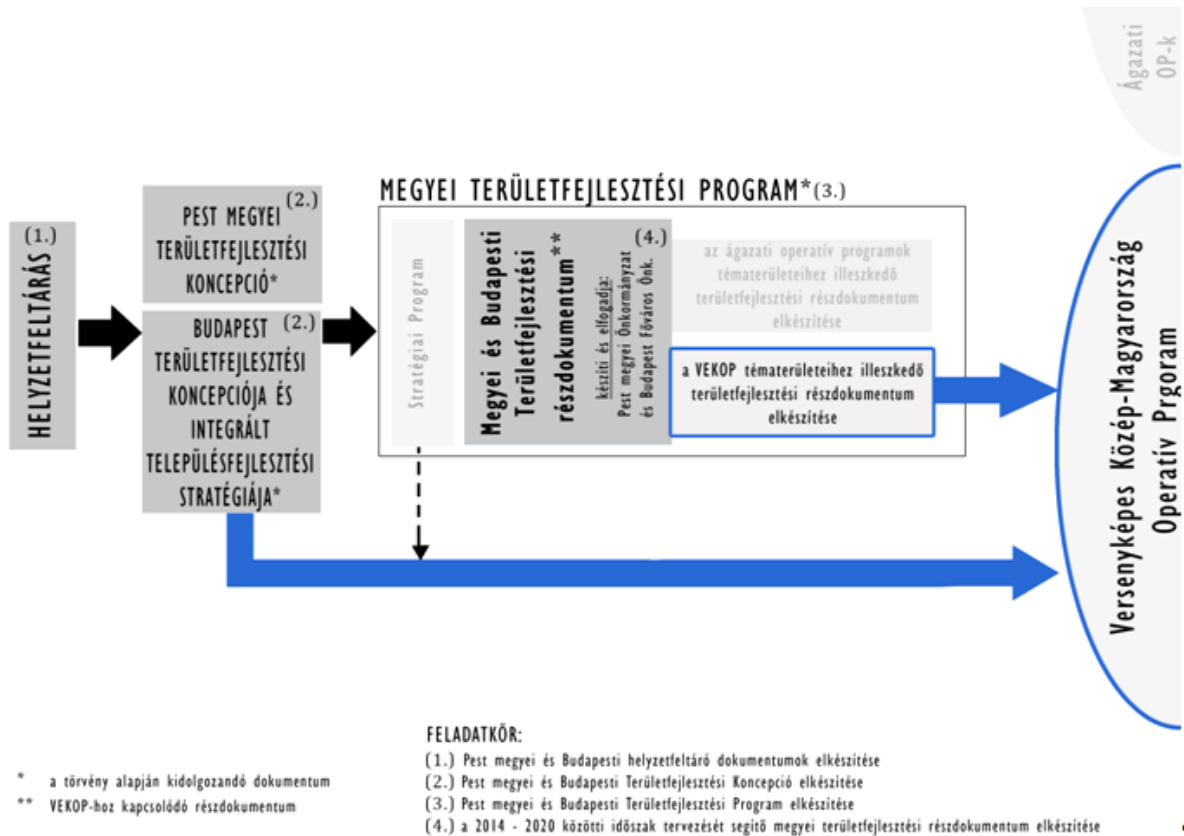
Ágazati OP-k

MEGYEI TERÜLETFEJLESZTÉSI PROGRAM*(3.)

(1.)
HELYZETFELTÁRÁS

(2.)
PEST MEGYEI TERÜLETFEJLESZTÉSI KONCEPCIÓ*

(2.)
BUDAPEST TERÜLETFEJLESZTÉSI KONCEPCIÓJA ÉS INTEGRÁLT TELEPÜLÉSFEJLESZTÉSI STRATÉGIÁJA*

Stratégiai Program

(4.)
Megyei és Budapesti Területfejlesztési részdokumentum**
készíti és elfogadja:
Pest megyei Önkormányzat és Budapest Főváros Önk.

az ágazati operatív programok tématerületeihez illeszkedő területfejlesztési részdokumentum elkészítése

a VEKOP tématerületeihez illeszkedő területfejlesztési részdokumentum elkészítése

Versenyképes Közép-Magyarország Operatív Prgoram

* a törvény alapján kidolgozandó dokumentum
** VEKOP-hoz kapcsolódó részdokumentum

FELADATKÖR:
(1.) Pest megyei és Budapesti helyzetfeltáró dokumentumok elkészítése
(2.) Pest megyei és Budapesti Területfejlesztési Koncepció elkészítése
(3.) Pest megyei és Budapesti Területfejlesztési Program elkészítése
(4.) a 2014 - 2020 közötti időszak tervezését segítő megyei területfejlesztési részdokumentum elkészítése